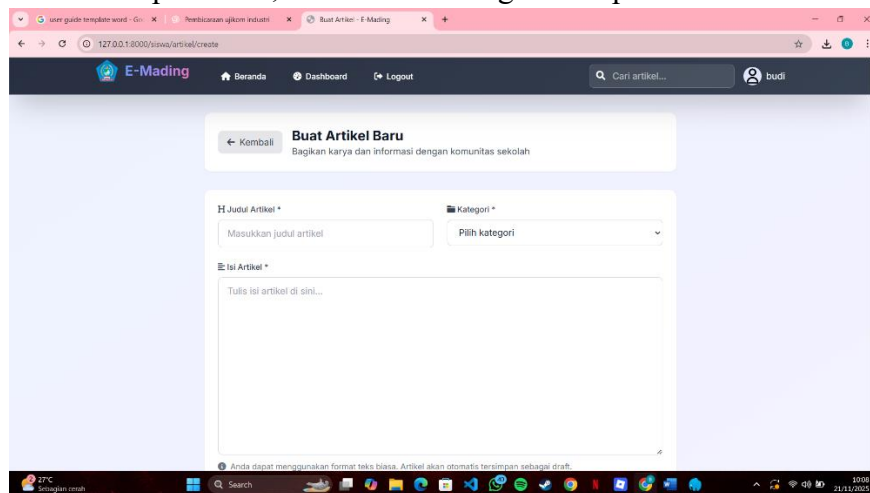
user guide template word - Go
Pembicaraan ujikom industri
Buat Artikel - E-Mading
127.0.0.1:8000/siswa/artikel/create

E-Mading
Beranda
Dashboard
Logout
Cari artikel...
budi

← Kembali
Buat Artikel Baru
Bagikan karya dan informasi dengan komunitas sekolah

H Judul Artikel *
Masukkan judul artikel
Kategori *
Pilih kategori
Isi Artikel *
Tulis isi artikel di sini...

Anda dapat menggunakan format teks biasa. Artikel akan otomatis tersimpan sebagai draft.

27°C
Sebagian cerah
Search
10:08
21/11/2025